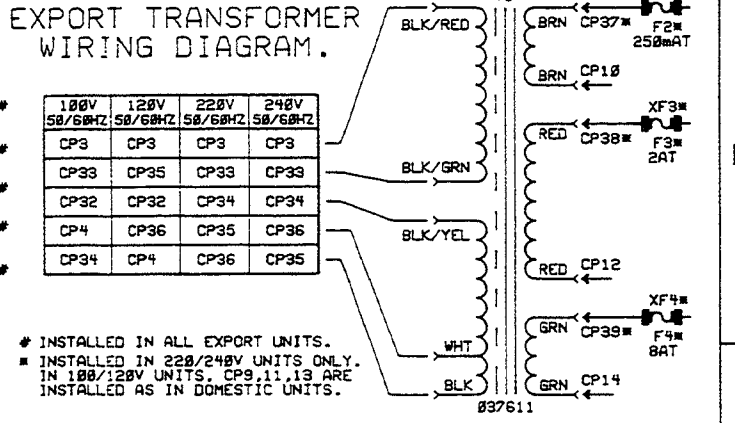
EXPORT TRANSFORMER WIRING DIAGRAM.

| 100V 50/60HZ | 120V 50/60HZ | 220V 50/60HZ | 240V 50/60HZ |
|---|---|---|---|
| CP3 | CP3 | CP3 | CP3 |
| CP33 | CP35 | CP33 | CP33 |
| CP32 | CP32 | CP34 | CP34 |
| CP4 | CP36 | CP35 | CP36 |
| CP34 | CP4 | CP36 | CP35 |

# INSTALLED IN ALL EXPORT UNITS.
■ INSTALLED IN 220/240V UNITS ONLY. IN 100/120V UNITS, CP9,11,13 ARE INSTALLED AS IN DOMESTIC UNITS.

BLK/RED
BLK/GRN
BLK/YEL
WHT
BLK

BRN CP37■
F2■ 250mAT
BRN CP10
XF3■
RED CP38■
F3■ 2AT
RED CP12
XF4■
GRN CP39■
F4■ 8AT
GRN CP14
037611